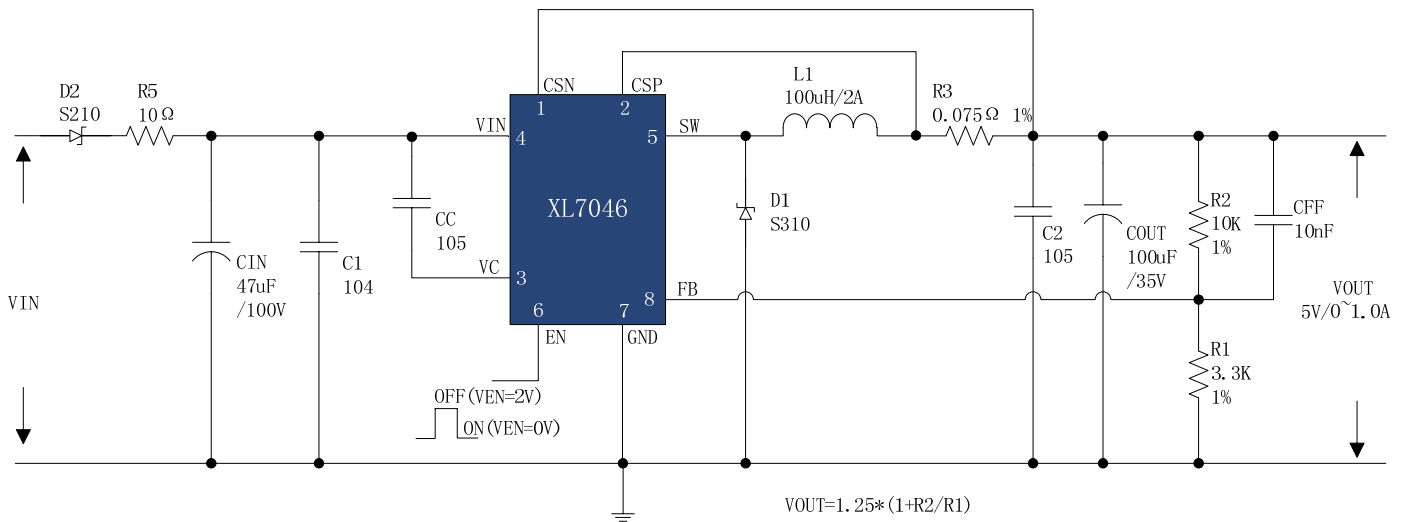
D2
S210
R5
10Ω
CSN
CSP
1
2
L1
100uH/2A
R3
0.075Ω 1%
VIN
4
5
SW
XL7046
CC
105
D1
S310
C2
105
COUT
100uF
/35V
R2
10K
1%
CFF
10nF
CIN
47uF
/100V
C1
104
VC
3
6
7
8
FB
VIN
VOUT
5V/0~1.0A
EN
GND
R1
3.3K
1%
OFF(VEN=2V)
ON(VEN=0V)
VOUT=1.25*(1+R2/R1)